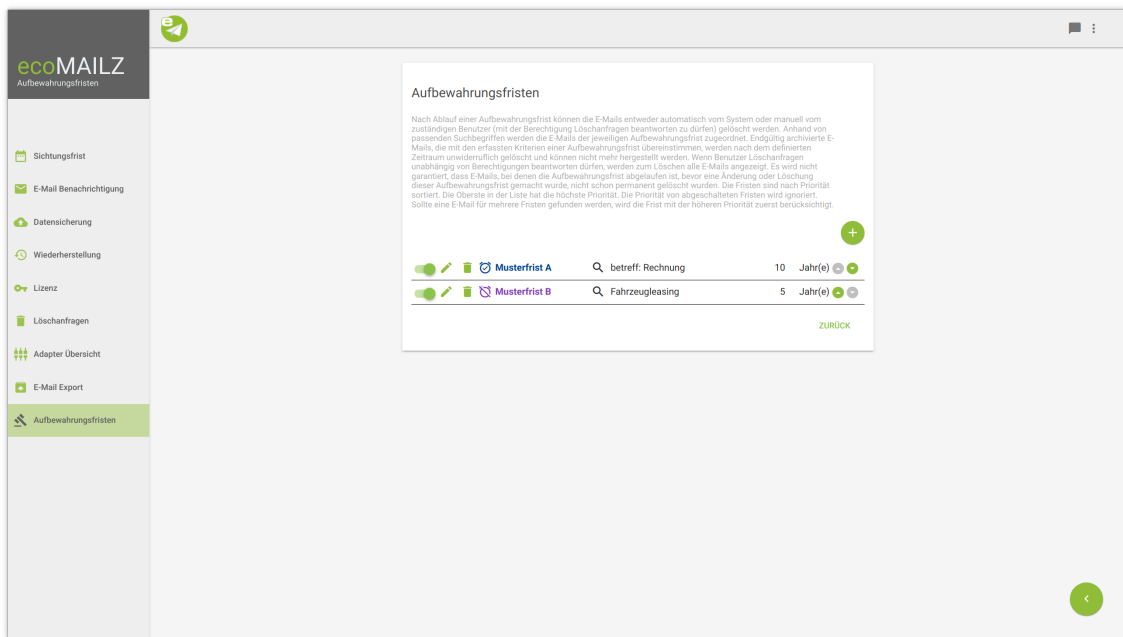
ecoMAILZ
Aufbewahrungsfristen

Sichtungsfrist
E-Mail Benachrichtigung
Datensicherung
Wiederherstellung
Lizenz
Löschanfragen
Adapter Übersicht
E-Mail Export
Aufbewahrungsfristen

Aufbewahrungsfristen

Nach Ablauf einer Aufbewahrungsfrist können die E-Mails entweder automatisch vom System oder manuell vom zuständigen Benutzer (mit der Berechtigung Löschanfragen beantworten zu dürfen) gelöscht werden. Anhand von passenden Suchbegriffen werden die E-Mails der jeweiligen Aufbewahrungsfrist zugeordnet. Endgültig archivierte E-Mails, die mit den erfassten Kriterien einer Aufbewahrungsfrist übereinstimmen, werden nach dem definierten Zeitraum unwiderruflich gelöscht und können nicht mehr hergestellt werden. Wenn Benutzer Löschanfragen unabhängig von Berechtigungen beantworten dürfen, werden zum Löschen alle E-Mails angezeigt. Es wird nicht garantiert, dass E-Mails, bei denen die Aufbewahrungsfrist abgelaufen ist, bevor eine Änderung oder Löschung dieser Aufbewahrungsfrist gemacht wurde, nicht schon permanent gelöscht wurden. Die Fristen sind nach Priorität sortiert. Die Oberste in der Liste hat die höchste Priorität. Die Priorität von abgeschalteten Fristen wird ignoriert. Sollte eine E-Mail für mehrere Fristen gefunden werden, wird die Frist mit der höheren Priorität zuerst berücksichtigt.

Musterfrist A betreff: Rechnung 10 Jahr(e)
Musterfrist B Fahrzeugleasing 5 Jahr(e)

ZURÜCK